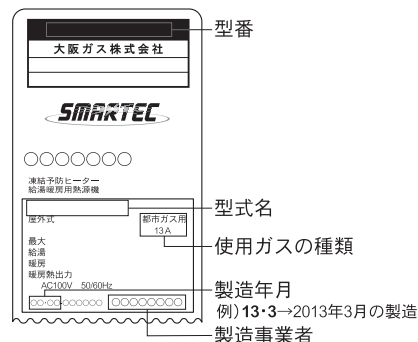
型番

大阪ガス株式会社

SMARTEC

○○○○○○○

凍結予防ヒーター
給湯暖房用熱源機

型式名

屋外式

都市ガス用
13A

使用ガスの種類

最大
給湯
暖房
暖房熱出力

AC100V 50/60Hz

○○·○○○○○○○

○○○○○○○○

製造年月
例)13·3→2013年3月の製造

製造事業者